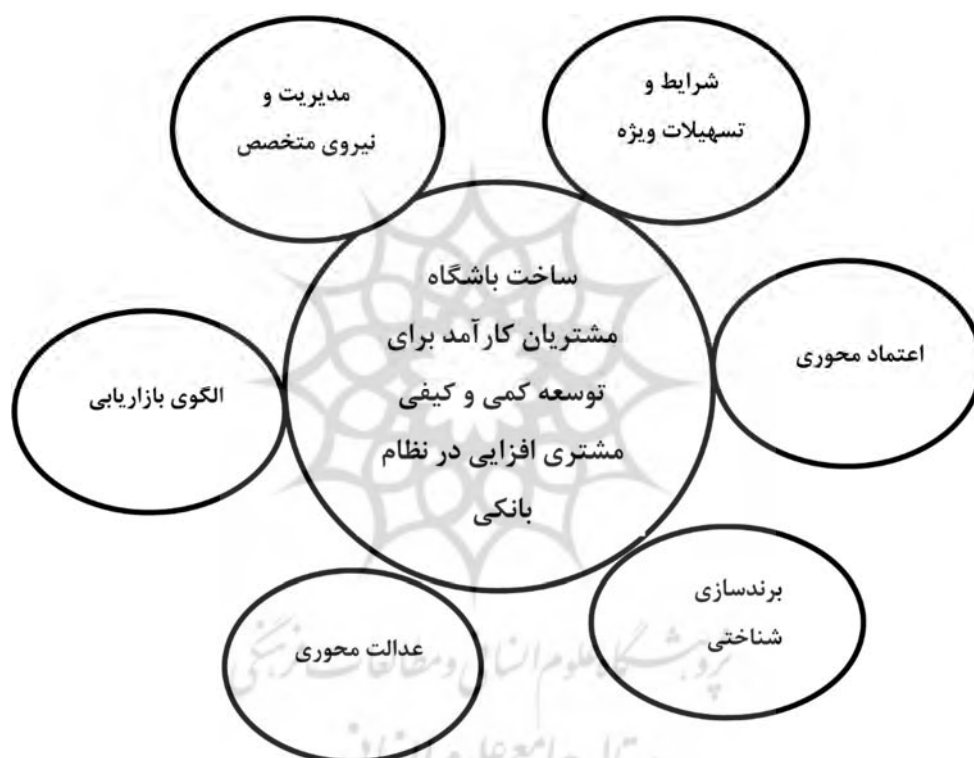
شرایط و
تسهیلات ویژه

مدیریت و
نیروی متخصص

ساخت باشگاه
مشتریان کارآمد برای
توسعه کمی و کیفی
مشتری افزایی در نظام
بانکی

اعتماد محوری

الگوی بازاریابی

برندسازی
شناختی

عدالت محوری

پژوهشگاه علوم انسانی و مطالعات فرهنگی
پرتال جامع علوم انسانی